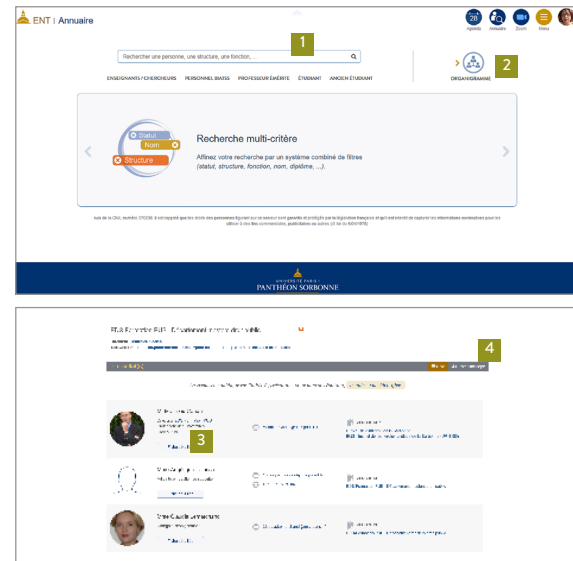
ENT | Annuaire

28 Agenda Annuaire Zoom Menu

Rechercher une personne, une structure, une fonction, ...

1

ENSEIGNANTS / CHERCHEURS PERSONNEL BIATSS PROFESSEUR ÉMÉRITE ÉTUDIANT ANCIEN ÉTUDIANT

2

ORGANIGRAMME

Statut
Nom
Structure

Recherche multi-critère

Affinez votre recherche par un système combiné de filtres (statut, structure, fonction, nom, diplôme, ...).

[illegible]

UNIVERSITÉ PARIS 1
PANTHÉON SORBONNE

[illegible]

4

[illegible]

3

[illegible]